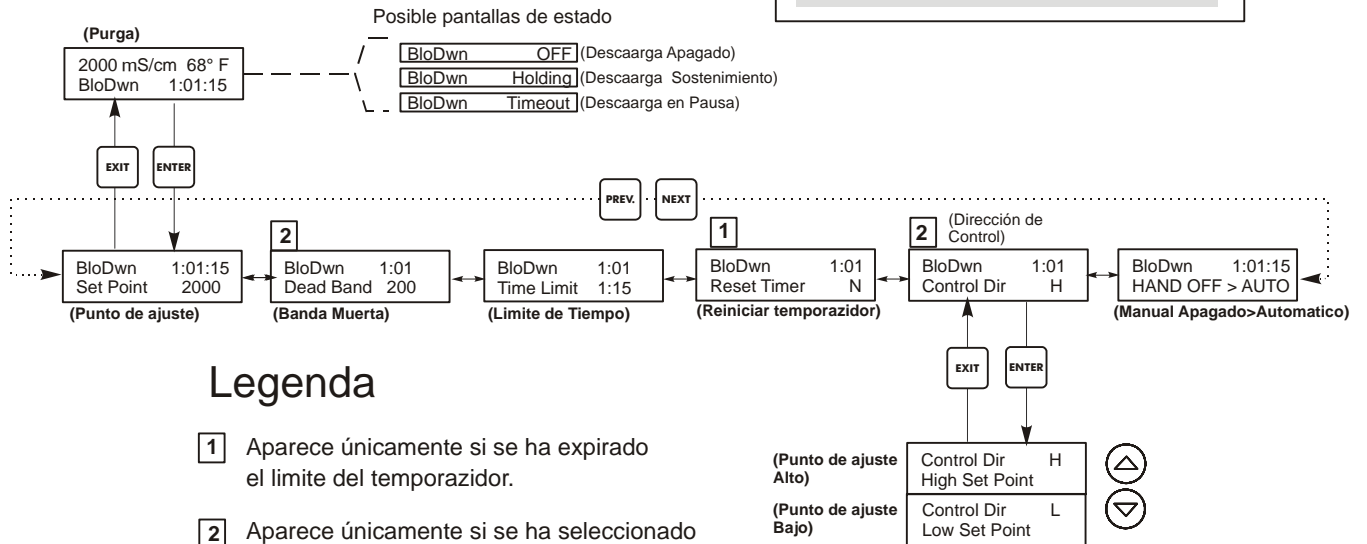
Posible pantallas de estado

(Purga)

2000 mS/cm 68° F
BloDwn 1:01:15

BloDwn OFF (Descaarga Apagado)
BloDwn Holding (Descaarga Sostenimiento)
BloDwn Timeout (Descaarga en Pausa)

EXIT ENTER

PREV. NEXT

BloDwn 1:01:15
Set Point 2000
(Punto de ajuste)

2
BloDwn 1:01
Dead Band 200
(Banda Muerta)

BloDwn 1:01
Time Limit 1:15
(Limite de Tiempo)

1
BloDwn 1:01
Reset Timer N
(Reiniciar temporazidor)

2 (Dirección de Control)
BloDwn 1:01
Control Dir H

BloDwn 1:01:15
HAND OFF > AUTO
(Manual Apagado>Automatico)

EXIT ENTER

(Punto de ajuste Alto) Control Dir H
High Set Point

(Punto de ajuste Bajo) Control Dir L
Low Set Point

Legenda

1 Aparece únicamente si se ha expirado el limite del temporazidor.

2 Aparece únicamente si se ha seleccionado